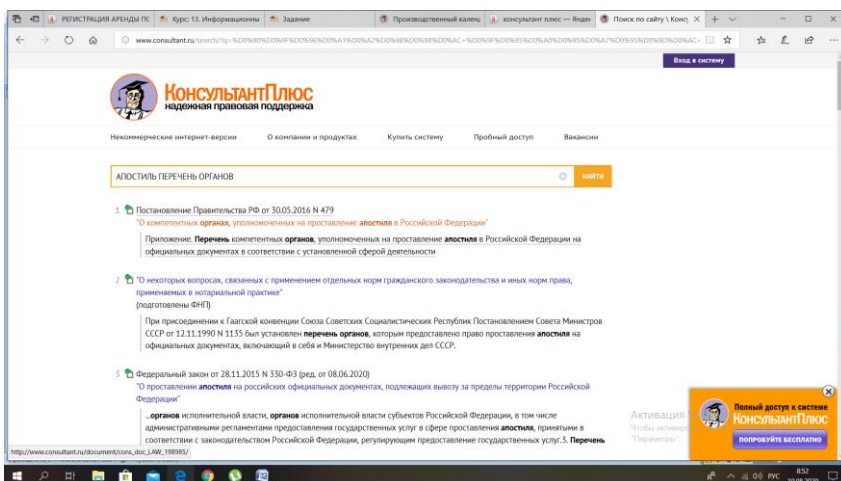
РЕГИСТРАЦИЯ АРЕНДЫ ПС | Курс: 13. Информационны | Задание | Производственный кален | консультант плюс — Яндек | Поиск по сайту \ Конс

www.consultant.ru/search/?q=%D0%90%D0%9F%D0%9E%D0%A1%D0%A2%D0%98%D0%9B%D0%AC+%D0%9F%D0%95%D0%A0%D0%95%D0%A7%D0%95%D0%9D%D0%AC+...

Вход в систему

КонсультантПлюс
надежная правовая поддержка

Некоммерческие интернет-версии | О компании и продуктах | Купить систему | Пробный доступ | Вакансии

АПОСТИЛЬ ПЕРЕЧЕНЬ ОРГАНОВ | НАЙТИ

1 Постановление Правительства РФ от 30.05.2016 N 479
"О компетентных органах, уполномоченных на проставление апостиля в Российской Федерации"

Приложение. Перечень компетентных органов, уполномоченных на проставление апостиля в Российской Федерации на официальных документах в соответствии с установленной сферой деятельности

2 "О некоторых вопросах, связанных с применением отдельных норм гражданского законодательства и иных норм права, применяемых в нотариальной практике"
(подготовлены ФНП)

При присоединении к Гаагской конвенции Союза Советских Социалистических Республик Постановлением Совета Министров СССР от 12.11.1990 N 1135 был установлен перечень органов, которым предоставлено право проставления апостиля на официальных документах, включающий в себя и Министерство внутренних дел СССР.

3 Федеральный закон от 28.11.2015 N 330-ФЗ (ред. от 08.06.2020)
"О проставлении апостиля на российских официальных документах, подлежащих вывозу за пределы территории Российской Федерации"

...органов исполнительной власти, органов исполнительной власти субъектов Российской Федерации, в том числе административными регламентами предоставления государственных услуг в сфере проставления апостиля, принятыми в соответствии с законодательством Российской Федерации, регулирующим предоставление государственных услуг.3. Перечень

Активация
Чтобы активир
"Параметры".

Полный доступ к системе
КонсультантПлюс
ПОПРОБУЙТЕ БЕСПЛАТНО

http://www.consultant.ru/document/cons_doc_LAW_198985/

РУС 8:52